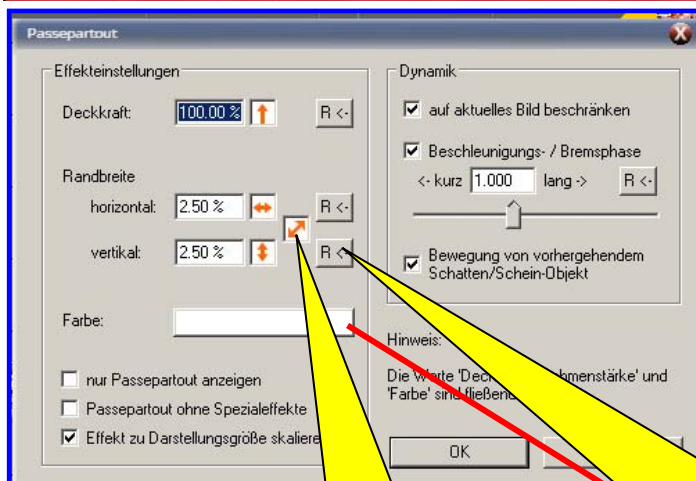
Passepartout

Effekteinstellungen

Deckkraft: 100.00 % R <-

Randbreite

horizontal: 2.50 % R <-

vertikal: 2.50 % R <-

Farbe:

nur Passepartout anzeigen

Passepartout ohne Spezialeffekte

Effekt zu Darstellungsgröße skaliere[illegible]

Dynamik

auf aktuelles Bild beschränken

Beschleunigungs- / Bremsphase

<- kurz 1.000 lang -> R <-

Bewegung von vorhergehendem Schatten/Schein-Objekt

Hinweis:

Die Werte 'Dec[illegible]hmenstärke' und 'Farbe' sind fließen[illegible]

OK